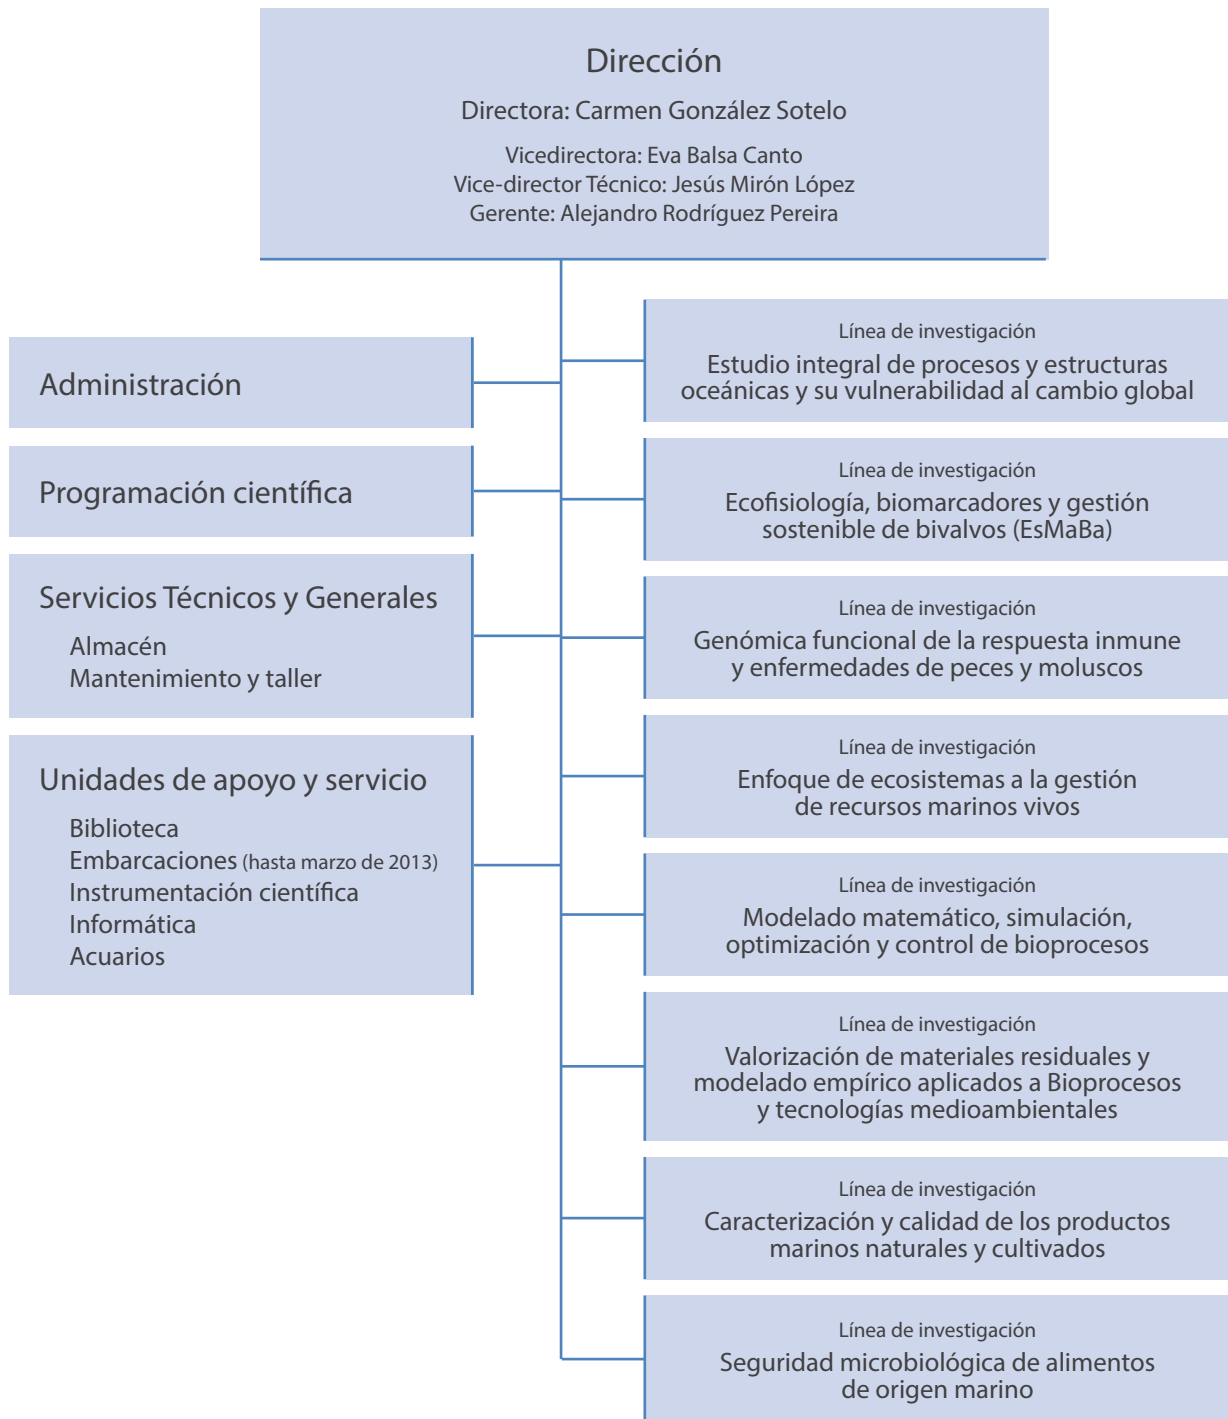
Dirección

Directora: Carmen González Sotelo

Vicedirectora: Eva Balsa Canto
Vice-director Técnico: Jesús Mirón López
Gerente: Alejandro Rodríguez Pereira

Administración

Programación científica

Servicios Técnicos y Generales

Almacén
Mantenimiento y taller

Unidades de apoyo y servicio

Biblioteca
Embarcaciones (hasta marzo de 2013)
Instrumentación científica
Informática
Acuarios

Línea de investigación
Estudio integral de procesos y estructuras oceánicas y su vulnerabilidad al cambio global

Línea de investigación
Ecofisiología, biomarcadores y gestión sostenible de bivalvos (EsMaBa)

Línea de investigación
Genómica funcional de la respuesta inmune y enfermedades de peces y moluscos

Línea de investigación
Enfoque de ecosistemas a la gestión de recursos marinos vivos

Línea de investigación
Modelado matemático, simulación, optimización y control de bioprocesos

Línea de investigación
Valorización de materiales residuales y modelado empírico aplicados a Bioprocesos y tecnologías medioambientales

Línea de investigación
Caracterización y calidad de los productos marinos naturales y cultivados

Línea de investigación
Seguridad microbiológica de alimentos de origen marino